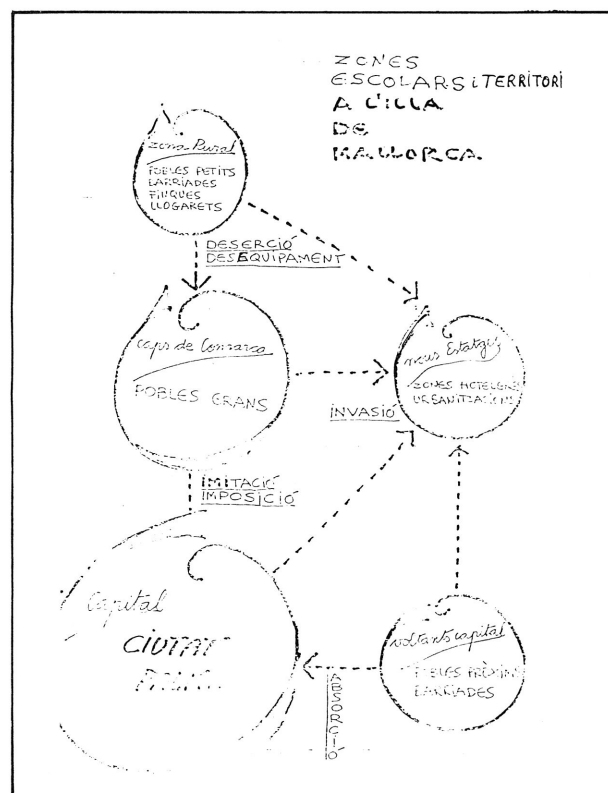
ZONES ESCOLARS i TERRITORI A L'ILLA DE MALLORCA

Zona Rural
POBLES PETITS
BARRIADES
FINQUES
LLOGARETS

DESERCIÓ
DESEQUIPAMENT

caps de Comarca
POBLES GRANS

nous Estatges
ZONES HOTELERES
URBANITZACIONS

INVASIÓ

IMITACIÓ
IMPOSICIÓ

Capital
CIUTAT
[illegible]

voltants capital
POBLES PRÒXIMS
BARRIADES

ABSORCIÓ